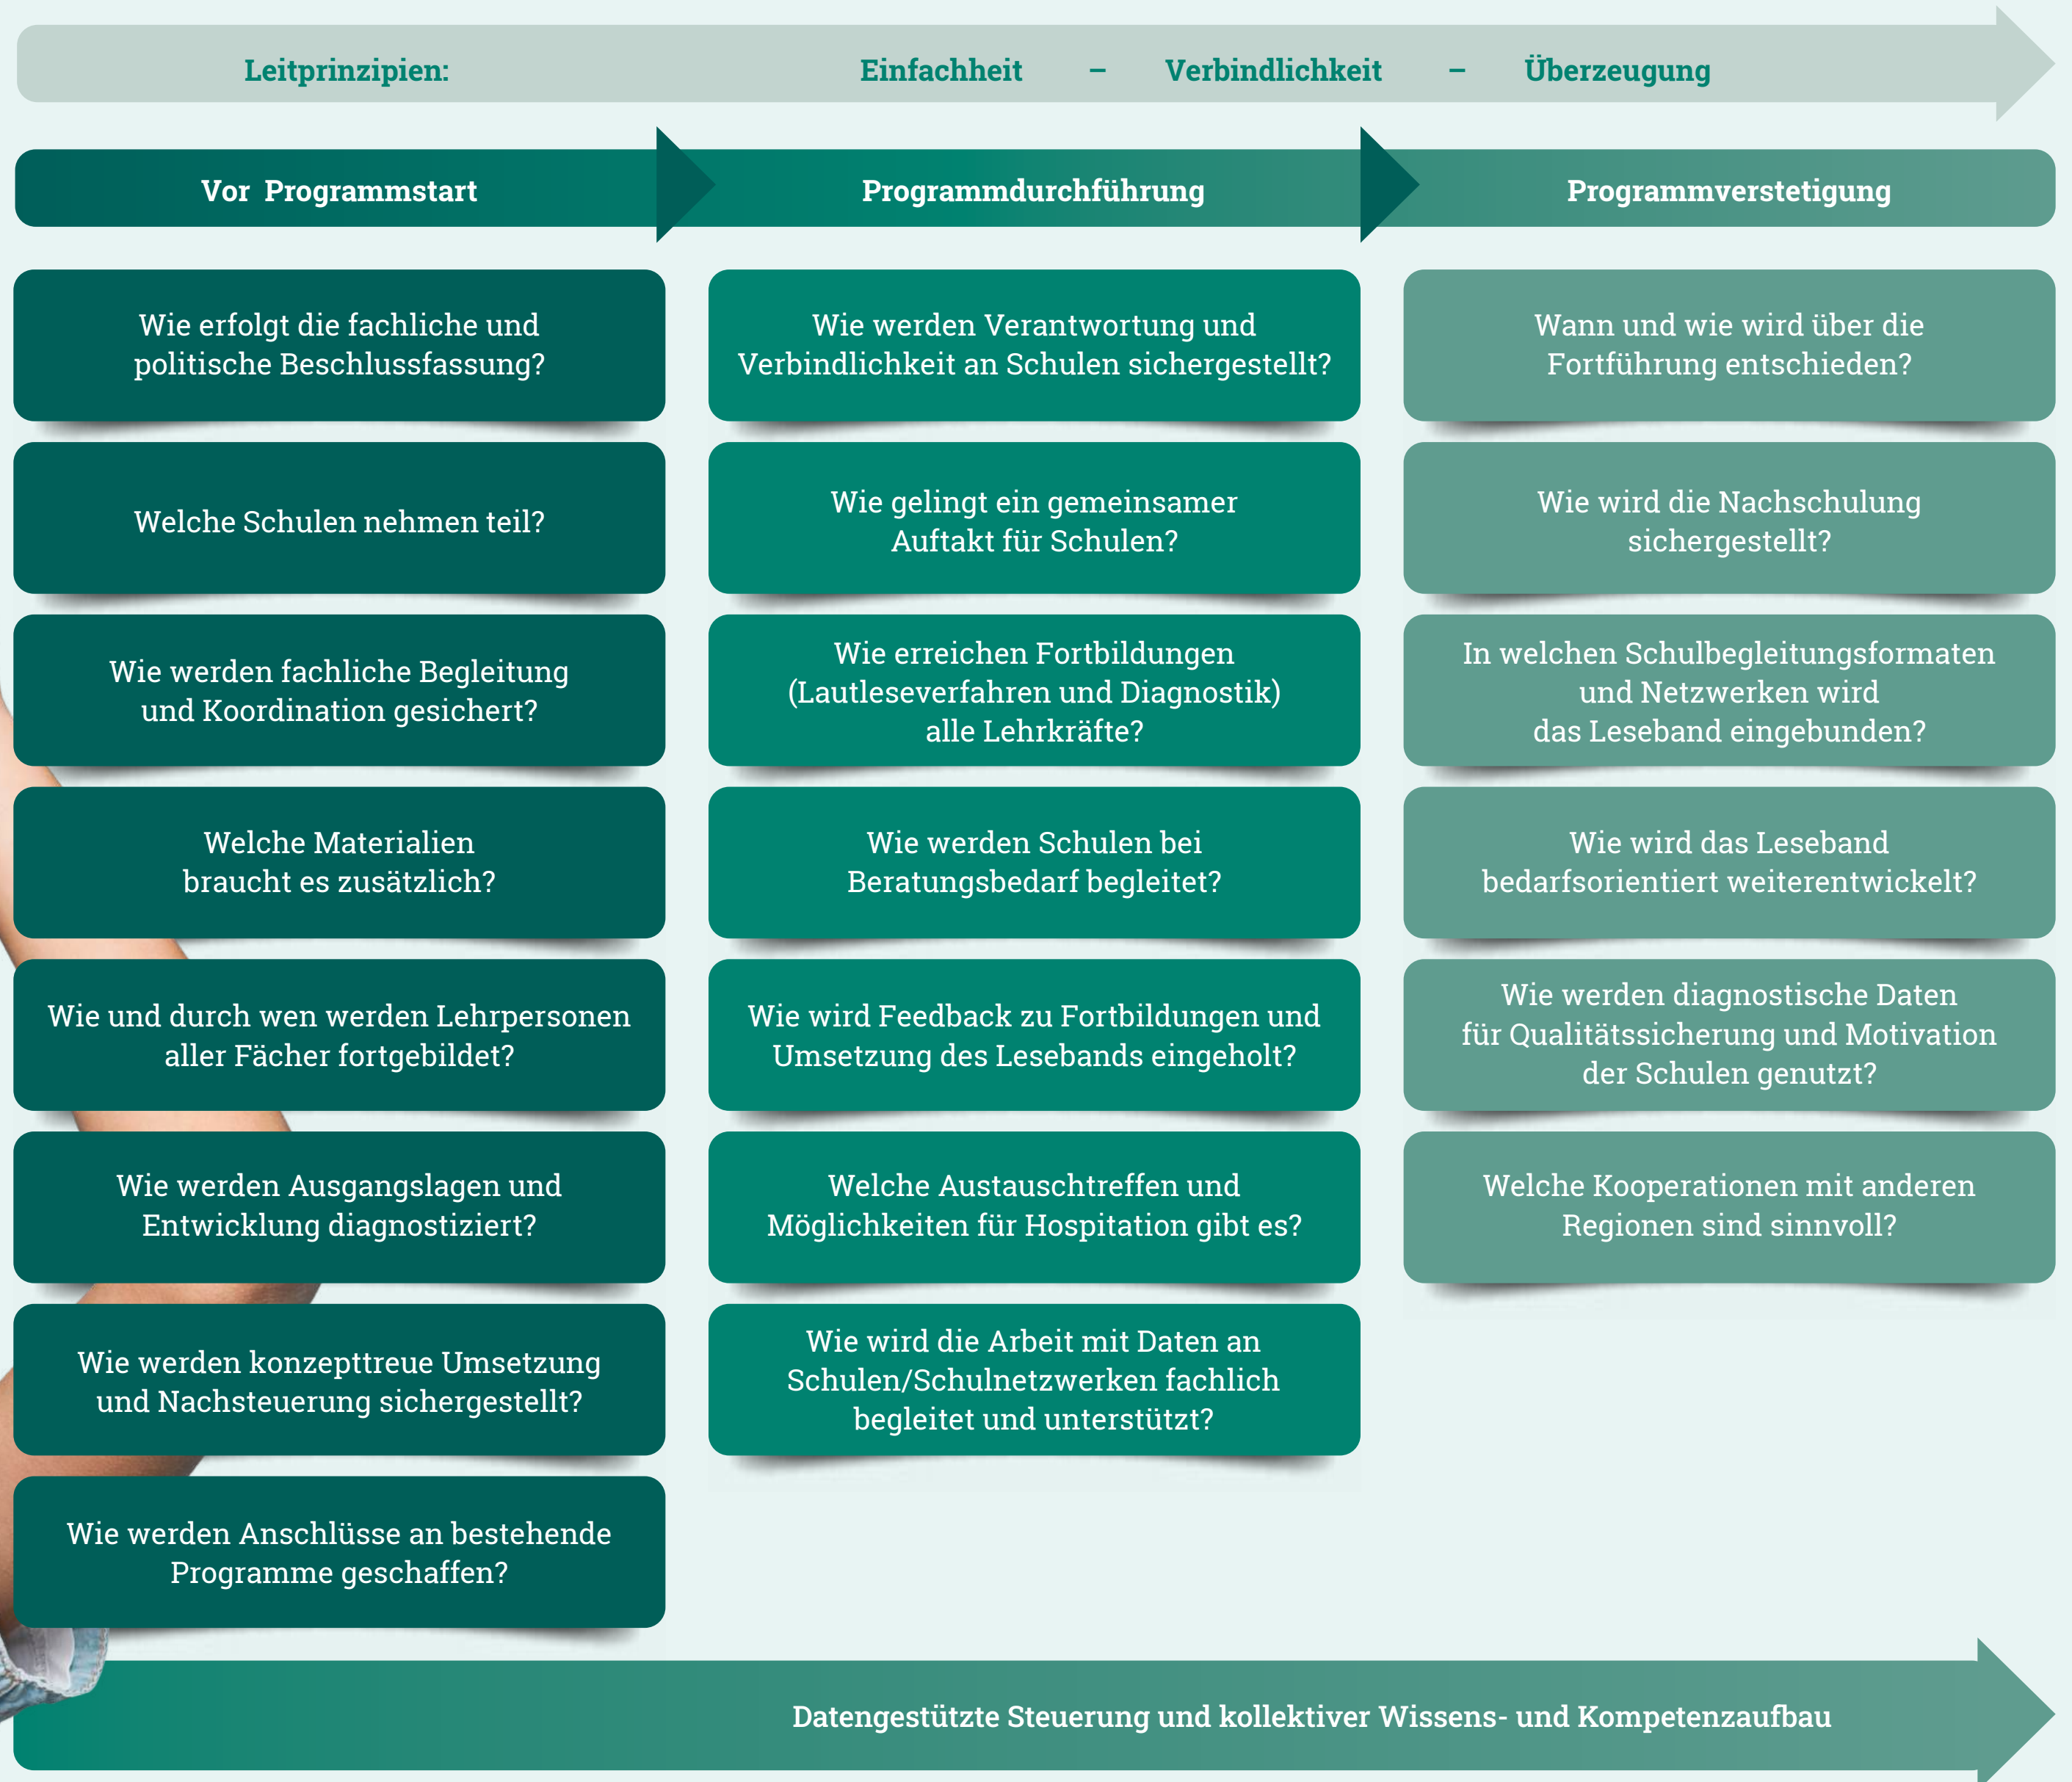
Leitprinzipien: Einfachheit – Verbindlichkeit – Überzeugung

Vor Programmstart

Programmdurchführung

Programmverstetigung

Wie erfolgt die fachliche und politische Beschlussfassung?

Welche Schulen nehmen teil?

Wie werden fachliche Begleitung und Koordination gesichert?

Welche Materialien braucht es zusätzlich?

Wie und durch wen werden Lehrpersonen aller Fächer fortgebildet?

Wie werden Ausgangslagen und Entwicklung diagnostiziert?

Wie werden konzepttreue Umsetzung und Nachsteuerung sichergestellt?

Wie werden Anschlüsse an bestehende Programme geschaffen?

Wie werden Verantwortung und Verbindlichkeit an Schulen sichergestellt?

Wie gelingt ein gemeinsamer Auftakt für Schulen?

Wie erreichen Fortbildungen (Lautleseverfahren und Diagnostik) alle Lehrkräfte?

Wie werden Schulen bei Beratungsbedarf begleitet?

Wie wird Feedback zu Fortbildungen und Umsetzung des Lesebands eingeholt?

Welche Austauschtreffen und Möglichkeiten für Hospitation gibt es?

Wie wird die Arbeit mit Daten an Schulen/Schulnetzwerken fachlich begleitet und unterstützt?

Wann und wie wird über die Fortführung entschieden?

Wie wird die Nachschulung sichergestellt?

In welchen Schulbegleitungsformaten und Netzwerken wird das Leseband eingebunden?

Wie wird das Leseband bedarfsorientiert weiterentwickelt?

Wie werden diagnostische Daten für Qualitätssicherung und Motivation der Schulen genutzt?

Welche Kooperationen mit anderen Regionen sind sinnvoll?

Datengestützte Steuerung und kollektiver Wissens- und Kompetenzaufbau